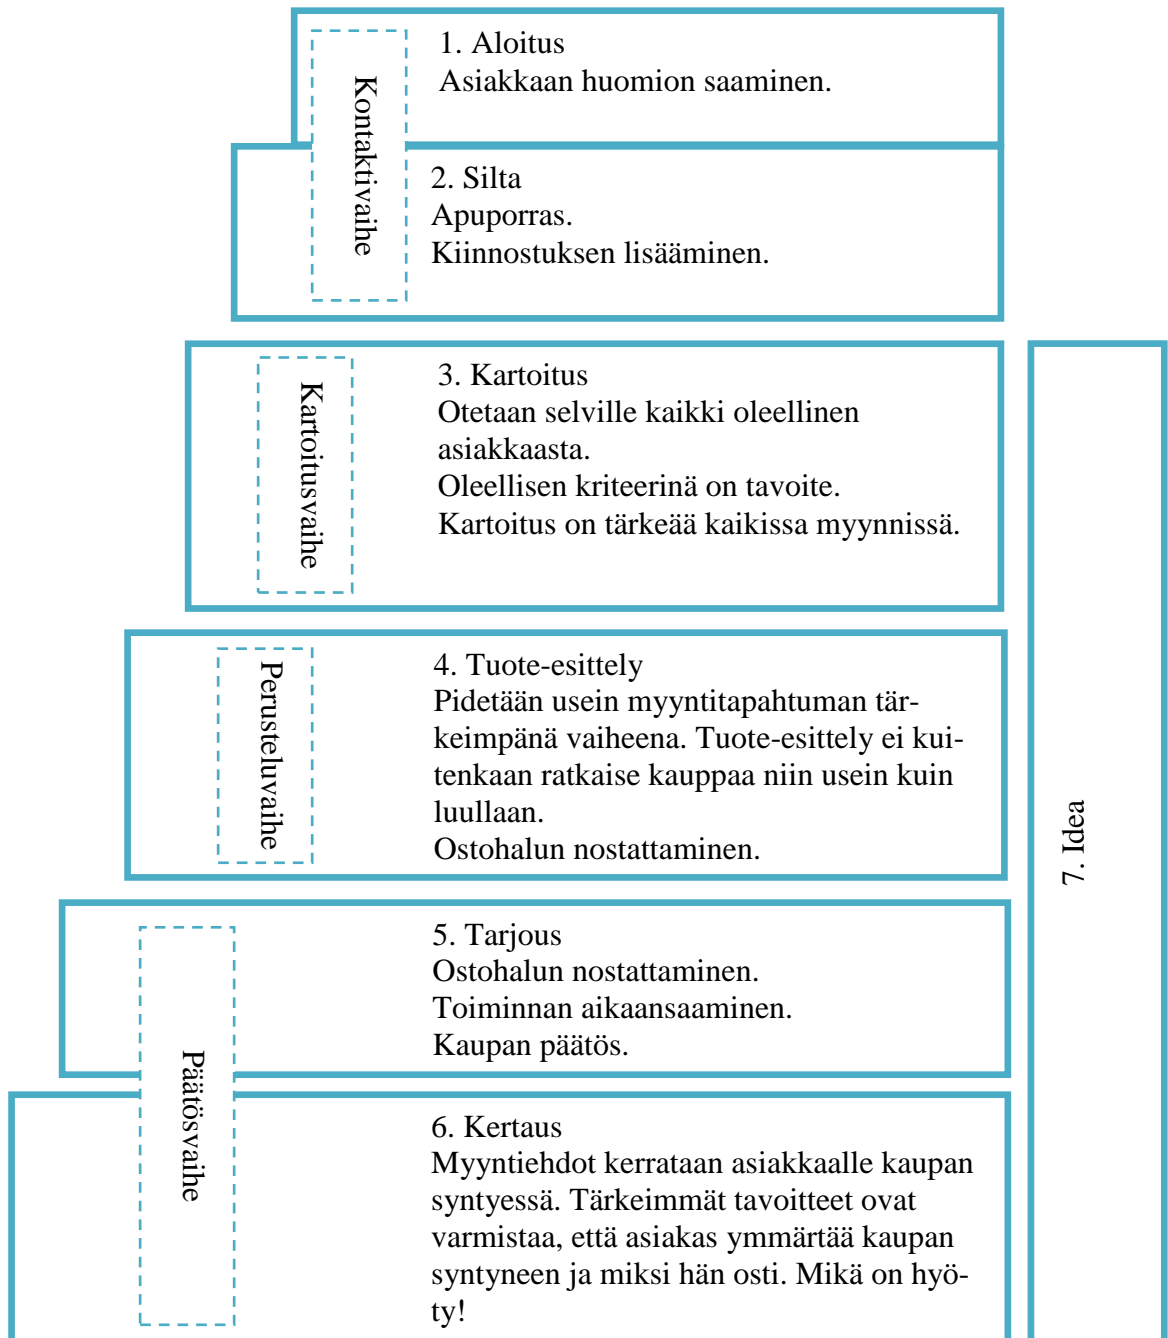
Kontaktivaihe

1. Aloitus
Asiakkaan huomion saaminen.

2. Silta
Apuporras.
Kiinnostuksen lisääminen.

Kartoitusvaihe

3. Kartoitus
Otetaan selville kaikki oleellinen asiakkaasta.
Oleellisen kriteerinä on tavoite.
Kartoitus on tärkeää kaikissa myynnissä.

Perusteluvaihe

4. Tuote-esittely
Pidetään usein myyntitapahtuman tärkeimpänä vaiheena. Tuote-esittely ei kuitenkaan ratkaise kauppaa niin usein kuin luullaan.
Ostohalun nostattaminen.

Päätösvaihe

5. Tarjous
Ostohalun nostattaminen.
Toiminnan aikaansaaminen.
Kaupan päätös.

6. Kertaus
Myyntiehdot kerrataan asiakkaalle kaupan syntyessä. Tärkeimmät tavoitteet ovat varmistaa, että asiakas ymmärtää kaupan syntyneen ja miksi hän osti. Mikä on hyöty!

7. Idea